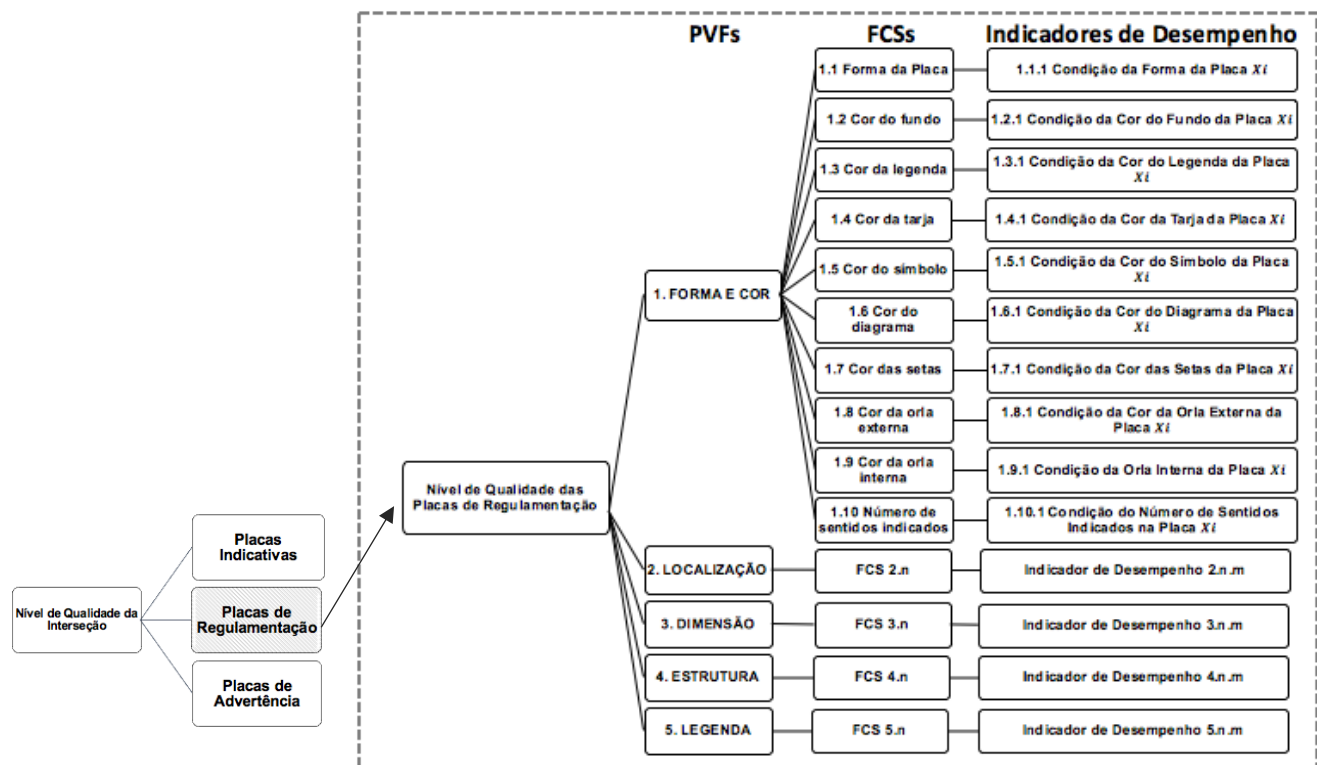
PVFs

FCSs

Indicadores de Desempenho

Nível de Qualidade da Interseção

Placas Indicativas

Placas de Regulamentação

Placas de Advertência

Nível de Qualidade das Placas de Regulamentação

1. FORMA E COR

1.1 Forma da Placa

1.1.1 Condição da Forma da Placa $Xi$

1.2 Cor do fundo

1.2.1 Condição da Cor do Fundo da Placa $Xi$

1.3 Cor da legenda

1.3.1 Condição da Cor do Legenda da Placa $Xi$

1.4 Cor da tarja

1.4.1 Condição da Cor da Tarja da Placa $Xi$

1.5 Cor do símbolo

1.5.1 Condição da Cor do Simbolo da Placa $Xi$

1.6 Cor do diagrama

1.6.1 Condição da Cor do Diagrama da Placa $Xi$

1.7 Cor das setas

1.7.1 Condição da Cor das Setas da Placa $Xi$

1.8 Cor da orla externa

1.8.1 Condição da Cor da Orla Externa da Placa $Xi$

1.9 Cor da orla interna

1.9.1 Condição da Orla Interna da Placa $Xi$

1.10 Número de sentidos indicados

1.10.1 Condição do Número de Sentidos Indicados na Placa $Xi$

2. LOCALIZAÇÃO

FCS 2.n

Indicador de Desempenho 2.n.m

3. DIMENSÃO

FCS 3.n

Indicador de Desempenho 3.n.m

4. ESTRUTURA

FCS 4.n

Indicador de Desempenho 4.n.m

5. LEGENDA

FCS 5.n

Indicador de Desempenho 5.n.m